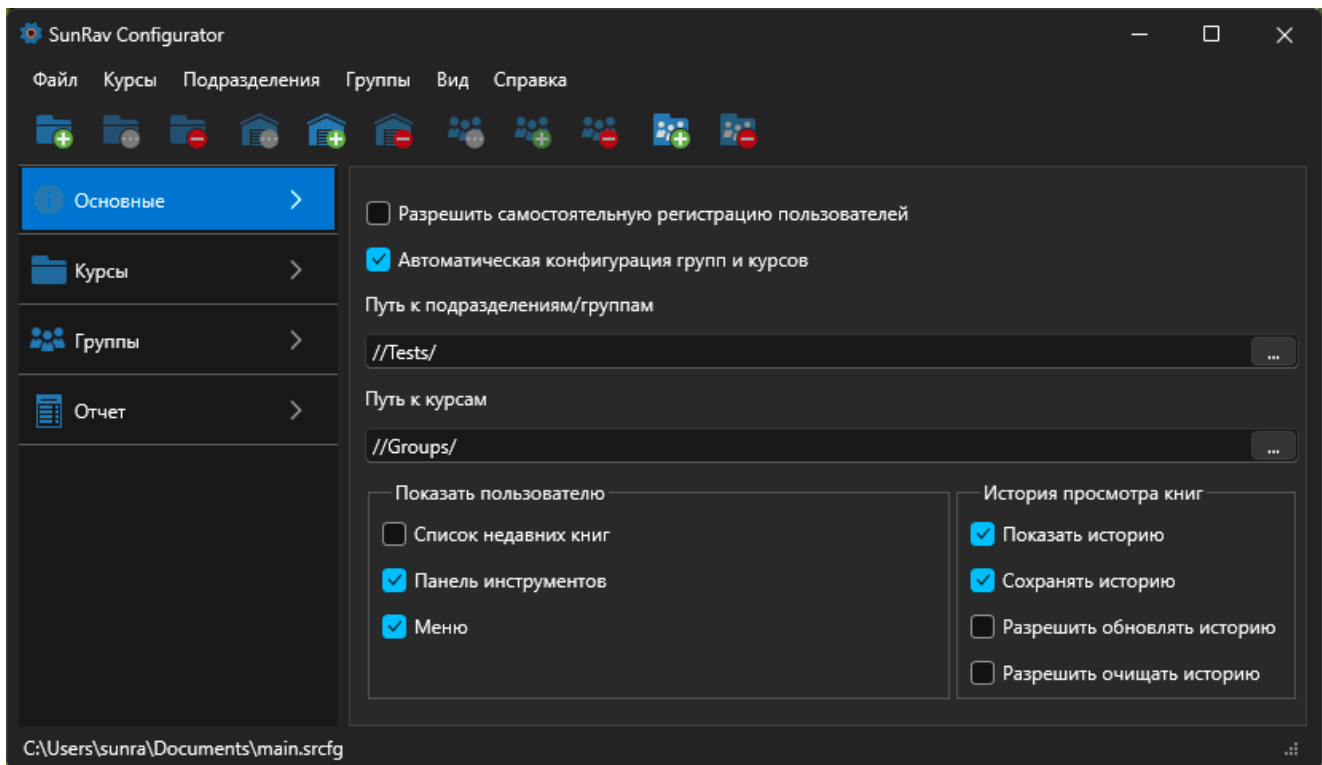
SunRav Configurator

Файл Курсы Подразделения Группы Вид Справка

Основные

Курсы

Группы

Отчет

Разрешить самостоятельную регистрацию пользователей

Автоматическая конфигурация групп и курсов

Путь к подразделениям/группам

//Tests/

...

Путь к курсам

//Groups/

...

Показать пользователю

Список недавних книг

Панель инструментов

Меню

История просмотра книг

Показать историю

Сохранять историю

Разрешить обновлять историю

Разрешить очищать историю

C:\Users\sunra\Documents\main.srcfg